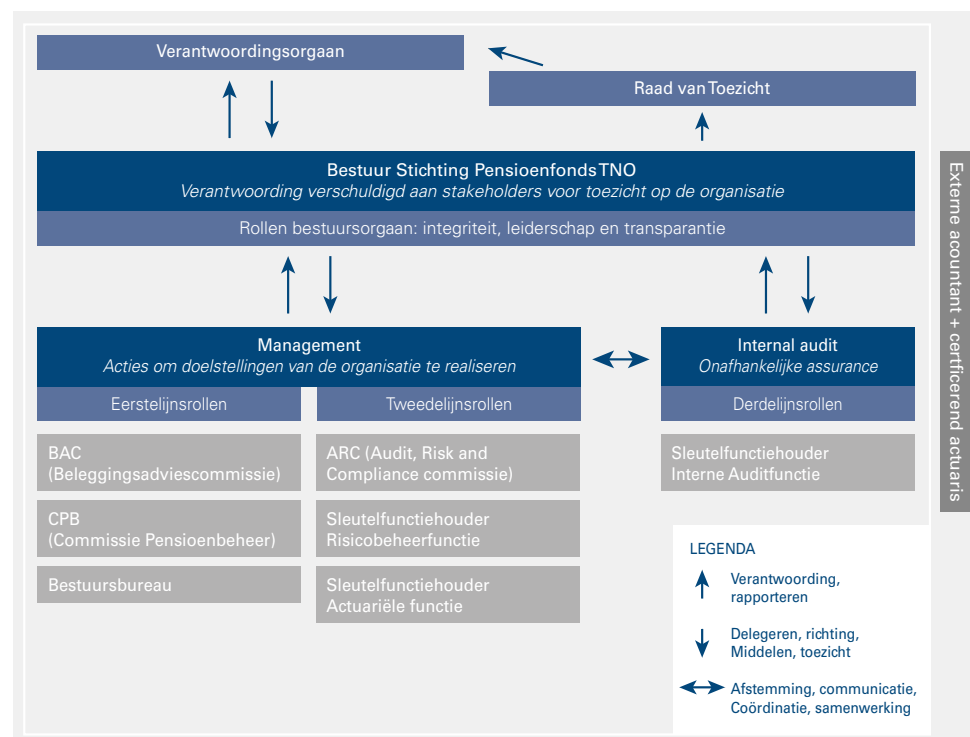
Verantwoordingsorgaan

Raad van Toezicht

Bestuur Stichting Pensioenfonds TNO
Verantwoording verschuldigd aan stakeholders voor toezicht op de organisatie

Rollen bestuursorgaan: integriteit, leiderschap en transparantie

Management
Acties om doelstellingen van de organisatie te realiseren

Eerstelijnsrollen

Tweedelijnsrollen

Internal audit
Onafhankelijke assurance

Derdelijnsrollen

BAC (Beleggingsadviescommissie)

CPB (Commissie Pensioenbeheer)

Bestuursbureau

ARC (Audit, Risk and Compliance commissie)

Sleutelfunctiehouder Risicobeheerfunctie

Sleutelfunctiehouder Actuariële functie

Sleutelfunctiehouder Interne Auditfunctie

LEGENDA

Verantwoording, rapporteren

Delegeren, richting, Middelen, toezicht

Afstemming, communicatie, Coördinatie, samenwerking

Externe acountant + certificerend actuaris